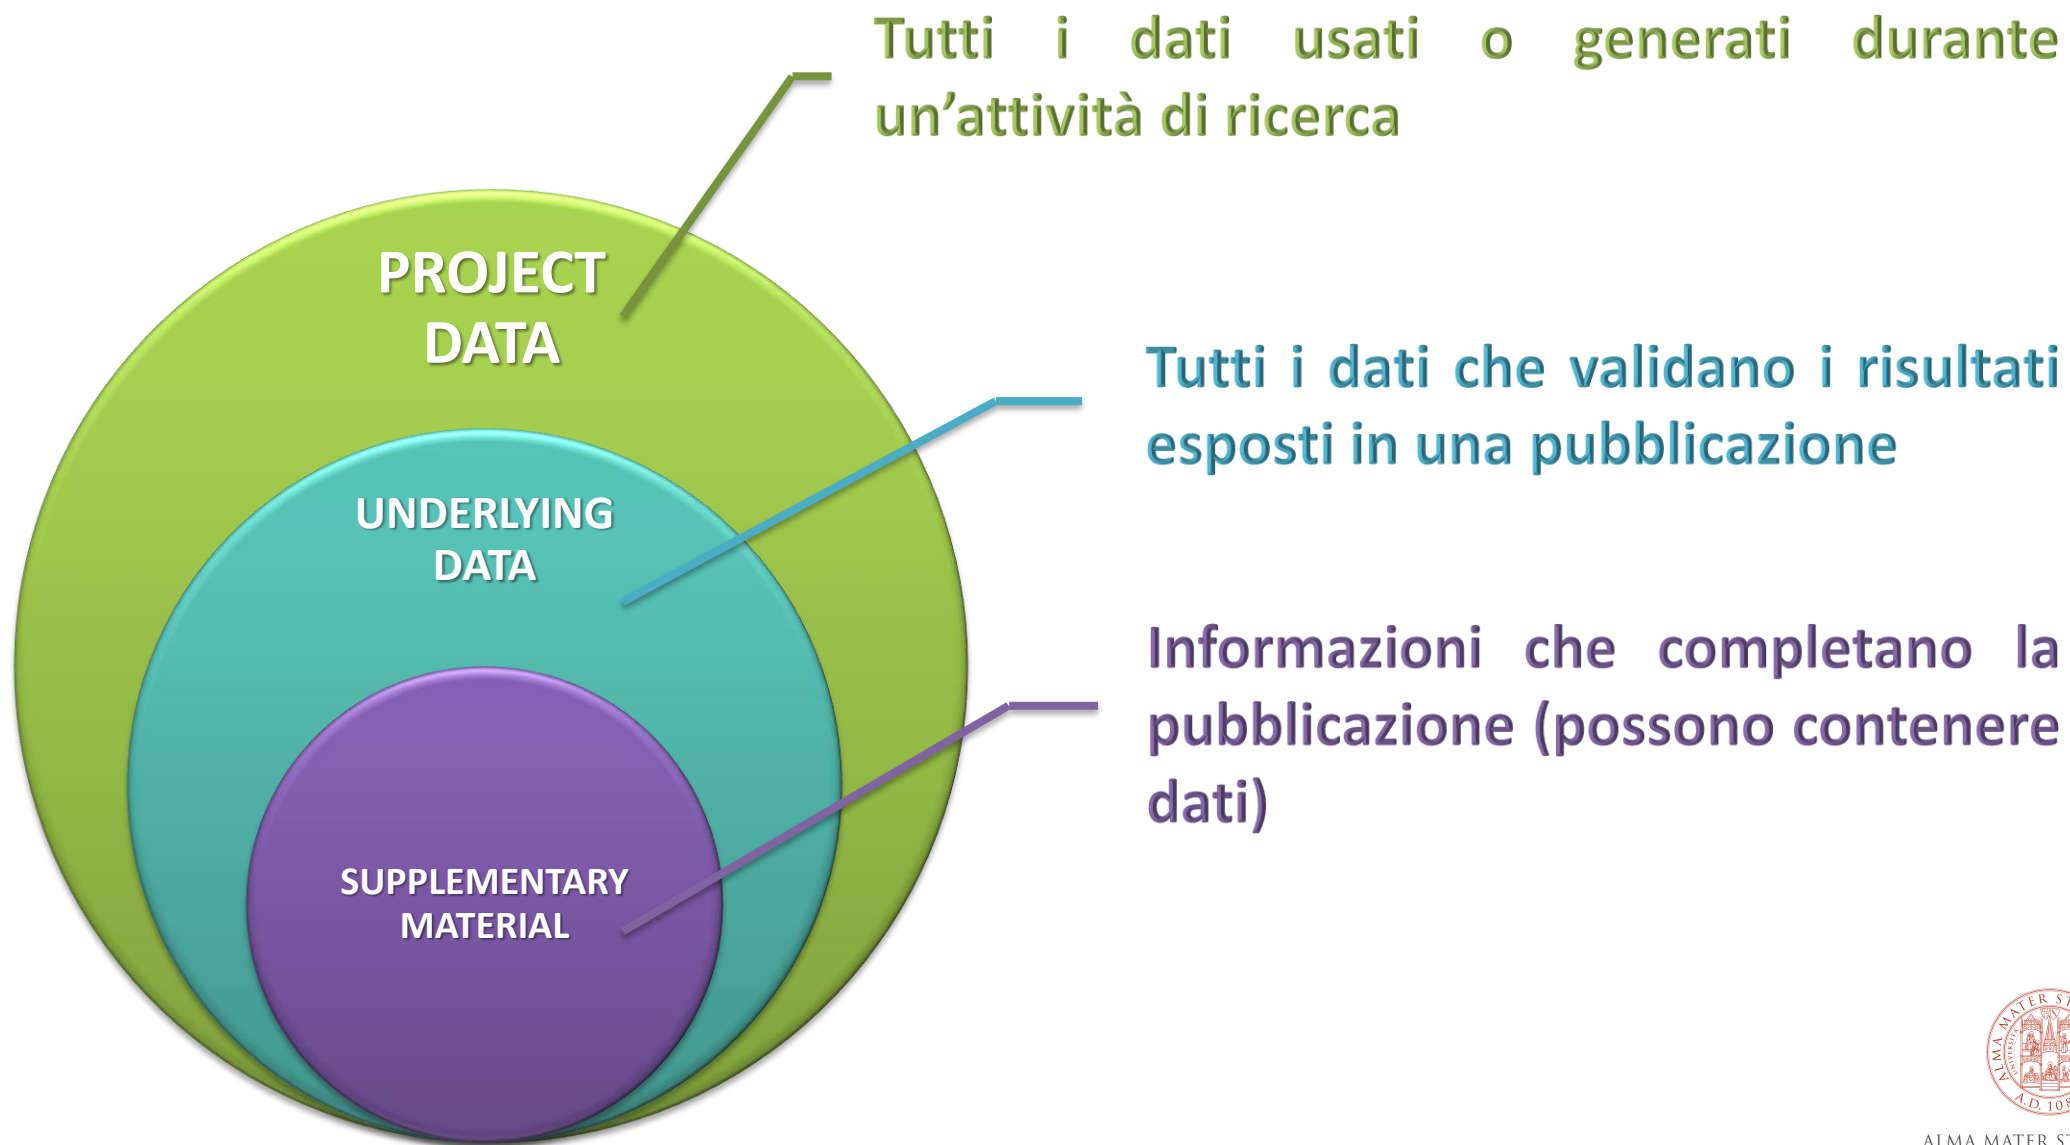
PROJECT DATA

UNDERLYING DATA

SUPPLEMENTARY MATERIAL

Tutti i dati usati o generati durante un’attività di ricerca

Tutti i dati che validano i risultati esposti in una pubblicazione

Informazioni che completano la pubblicazione (possono contenere dati)

ALMA MATER S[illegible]

A.D. 108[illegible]

ALMA MATER S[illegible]